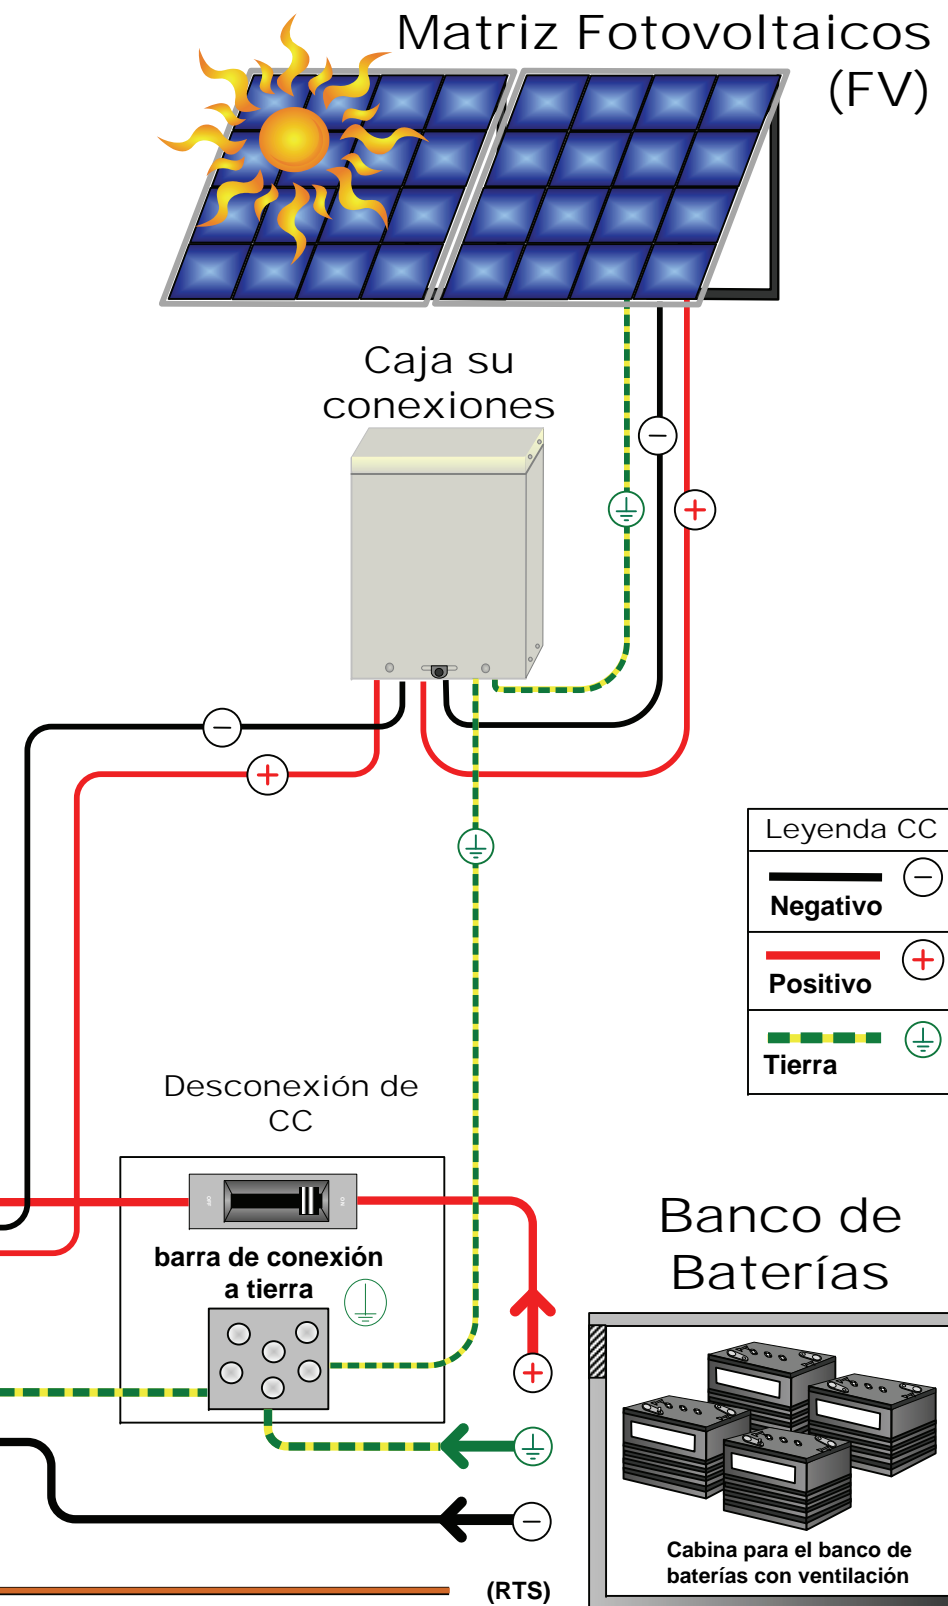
Matriz Fotovoltaicos (FV)

Caja su conexiones

Leyenda CC

Negativo

Positivo

Tierra

Desconexión de CC

OFF

ON

barra de conexión a tierra

Banco de Baterías

Cabina para el banco de baterías con ventilación

(RTS)